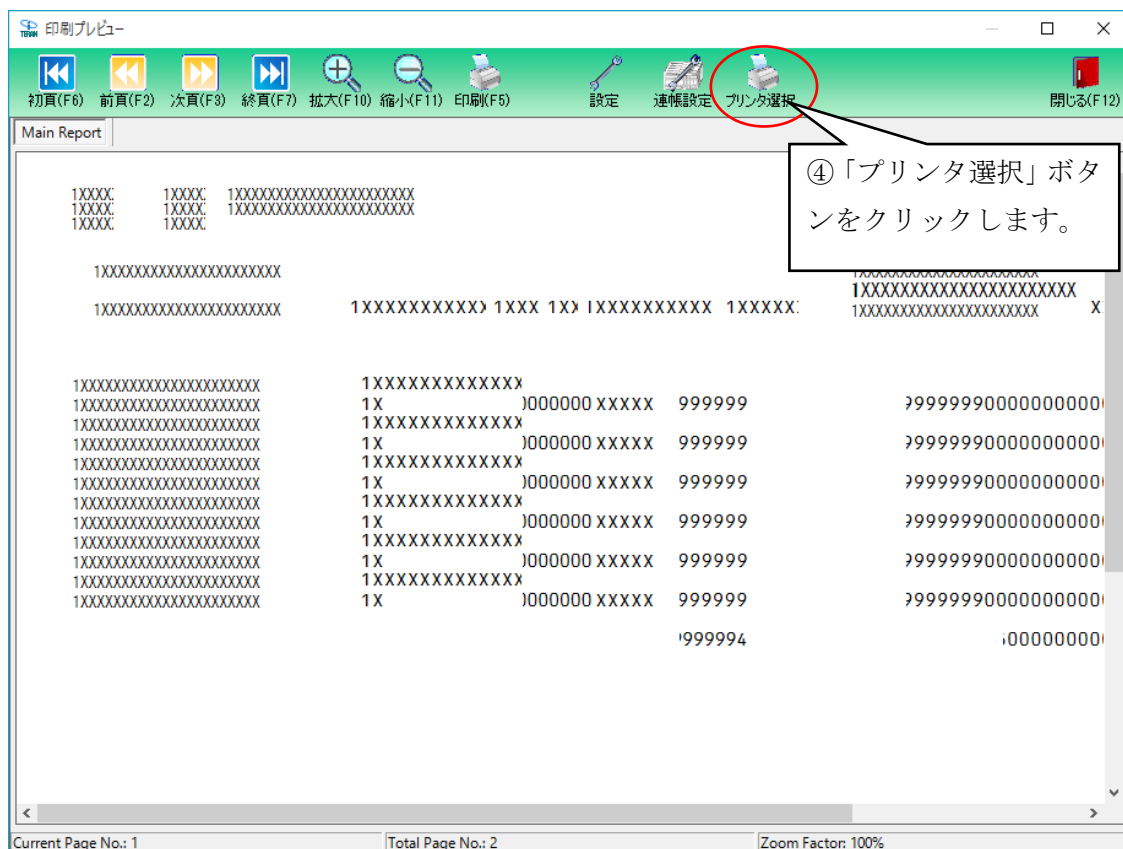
印刷プレビュー

初頁(F6) 前頁(F2) 次頁(F3) 終頁(F7) 拡大(F10) 縮小(F11) 印刷(F5) 設定 連帳設定 プリンタ選択 閉じる(F12)

Main Report

④「プリンタ選択」ボタンをクリックします。

1XXXX 1XXXX 1XXXXXXXXXXXXXXXXXXXXXX
1XXXX 1XXXX 1XXXXXXXXXXXXXXXXXXXXXX
1XXXX 1XXXX

1XXXXXXXXXXXXXXXXXXXXXX

1XXXXXXXXXXXXXXXXXXXXXX 1XXXXXXXXXX 1XXX 1XX 1XXXXXXXXXX 1XXXXX 1XXXXXXXXXXXXXXXXXXXXXX 1XXXXXXXXXXXXXXXXXXXXXX X

1XXXXXXXXXXXXXXXXXXXXXX 1XXXXXXXXXXXX
1XXXXXXXXXXXXXXXXXXXXXX 1X 0000000 XXXXX 999999 99999990000000000
1XXXXXXXXXXXXXXXXXXXXXX 1XXXXXXXXXXXX
1XXXXXXXXXXXXXXXXXXXXXX 1X 0000000 XXXXX 999999 99999990000000000
1XXXXXXXXXXXXXXXXXXXXXX 1XXXXXXXXXXXX
1XXXXXXXXXXXXXXXXXXXXXX 1X 0000000 XXXXX 999999 99999990000000000
1XXXXXXXXXXXXXXXXXXXXXX 1XXXXXXXXXXXX
1XXXXXXXXXXXXXXXXXXXXXX 1X 0000000 XXXXX 999999 99999990000000000
1XXXXXXXXXXXXXXXXXXXXXX 1XXXXXXXXXXXX
1XXXXXXXXXXXXXXXXXXXXXX 1X 0000000 XXXXX 999999 99999990000000000
1XXXXXXXXXXXXXXXXXXXXXX 1XXXXXXXXXXXX
1XXXXXXXXXXXXXXXXXXXXXX 1X 0000000 XXXXX 999999 99999990000000000
999994 000000000

Current Page No.: 1 | Total Page No.: 2 | Zoom Factor: 100%